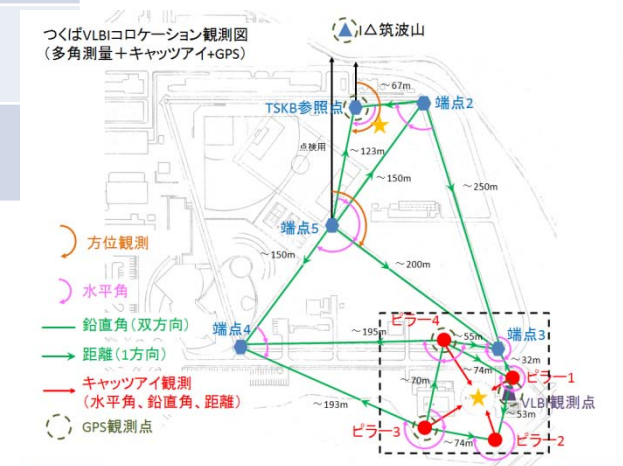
つくばVLBIコロケーション観測図
（多角測量＋キャッツアイ+GPS）

△筑波山

TSKB参照点
~67m
端点2
点検用
~123m
~150m
~250m
端点5
方位観測
~150m
~200m
水平角
鉛直角（双方向）
~195m
ピラー4
端点3
端点4
55m
距離（1方向）
~32m
~74m
ピラー1
キャッツアイ観測
（水平角、鉛直角、距離）
~70m
VLBI観測点
~193m
~53m
GPS観測点
ピラー3
~74m
ピラー2